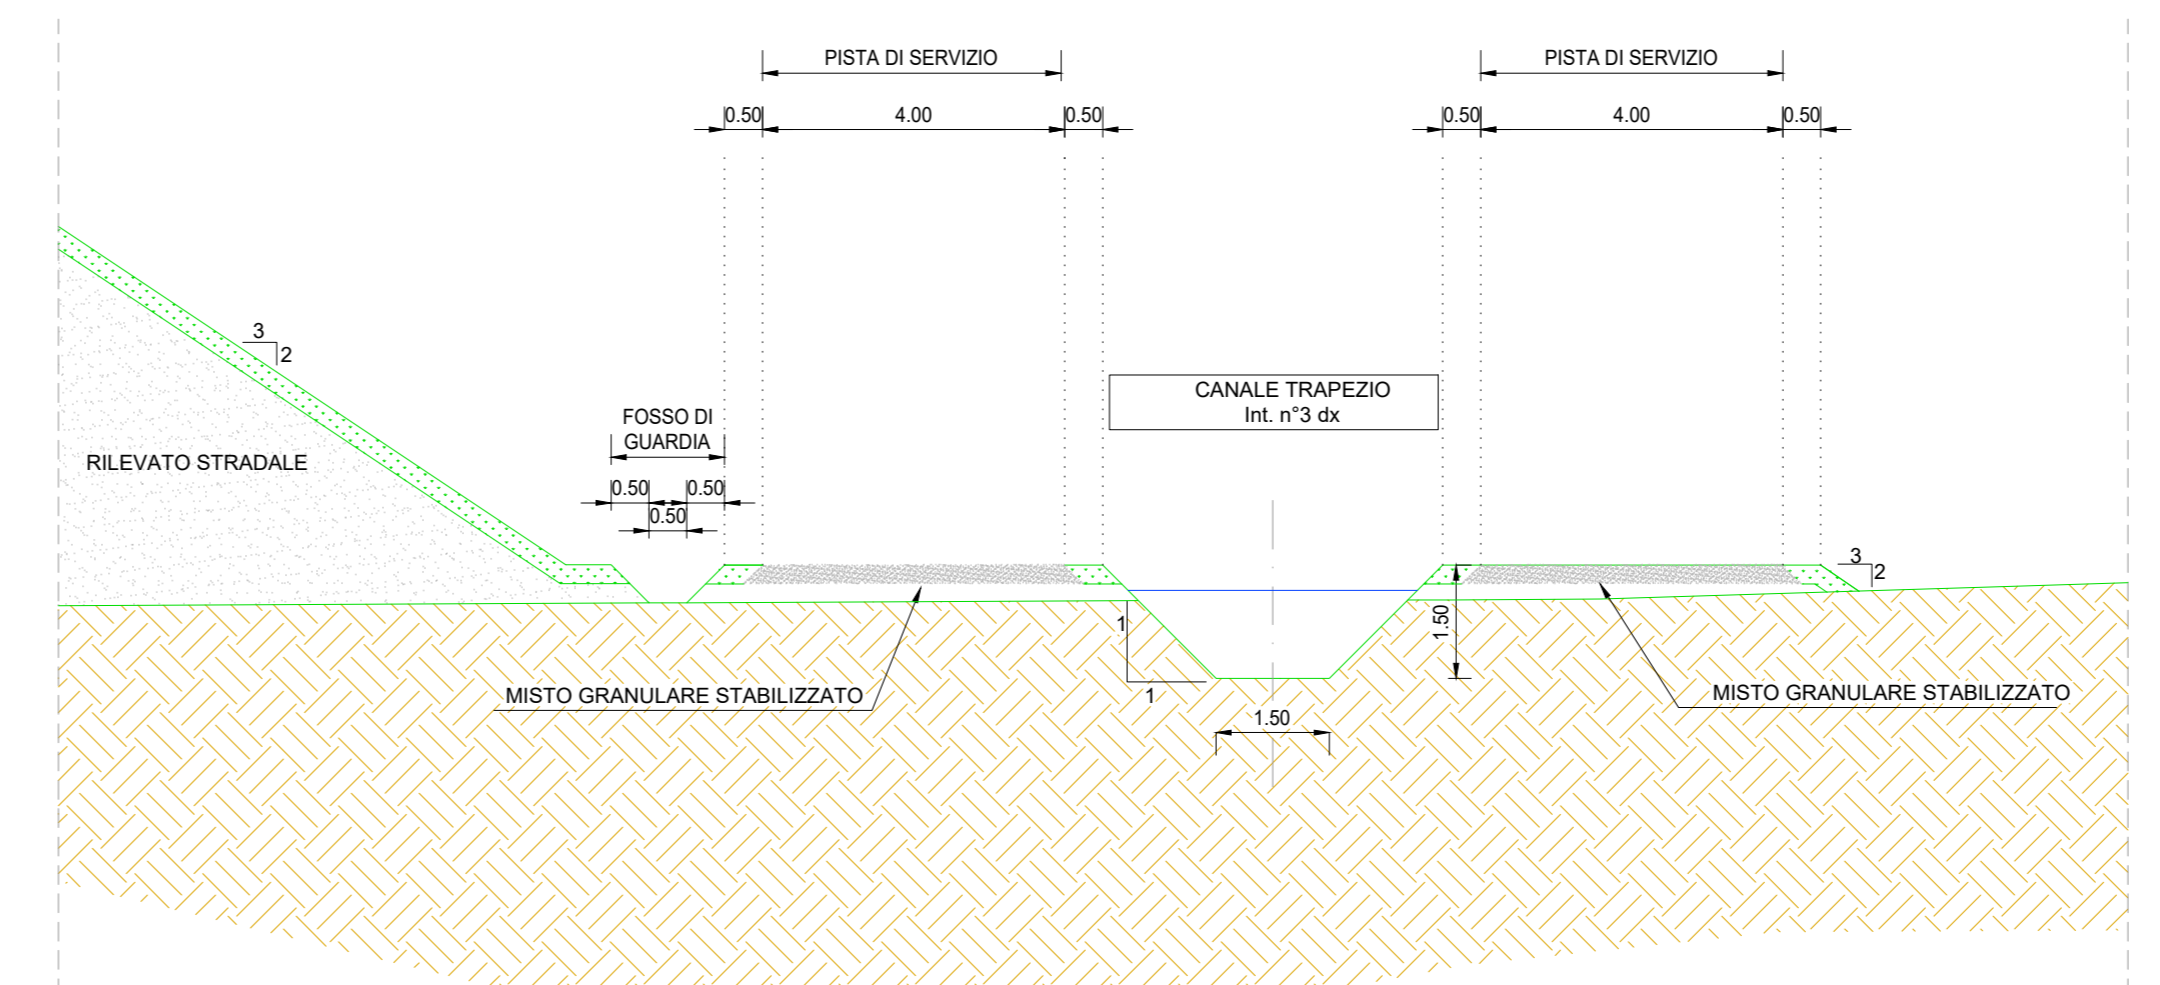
PISTA DI SERVIZIO

PISTA DI SERVIZIO

0.50 4.00 0.50

0.50 4.00 0.50

3
2

CANALE TRAPEZIO
Int. n°3 dx

FOSSO DI GUARDIA

RILEVATO STRADALE

0.50 0.50
0.50

3
2

1

1.50

1

MISTO GRANULARE STABILIZZATO

MISTO GRANULARE STABILIZZATO

1.50